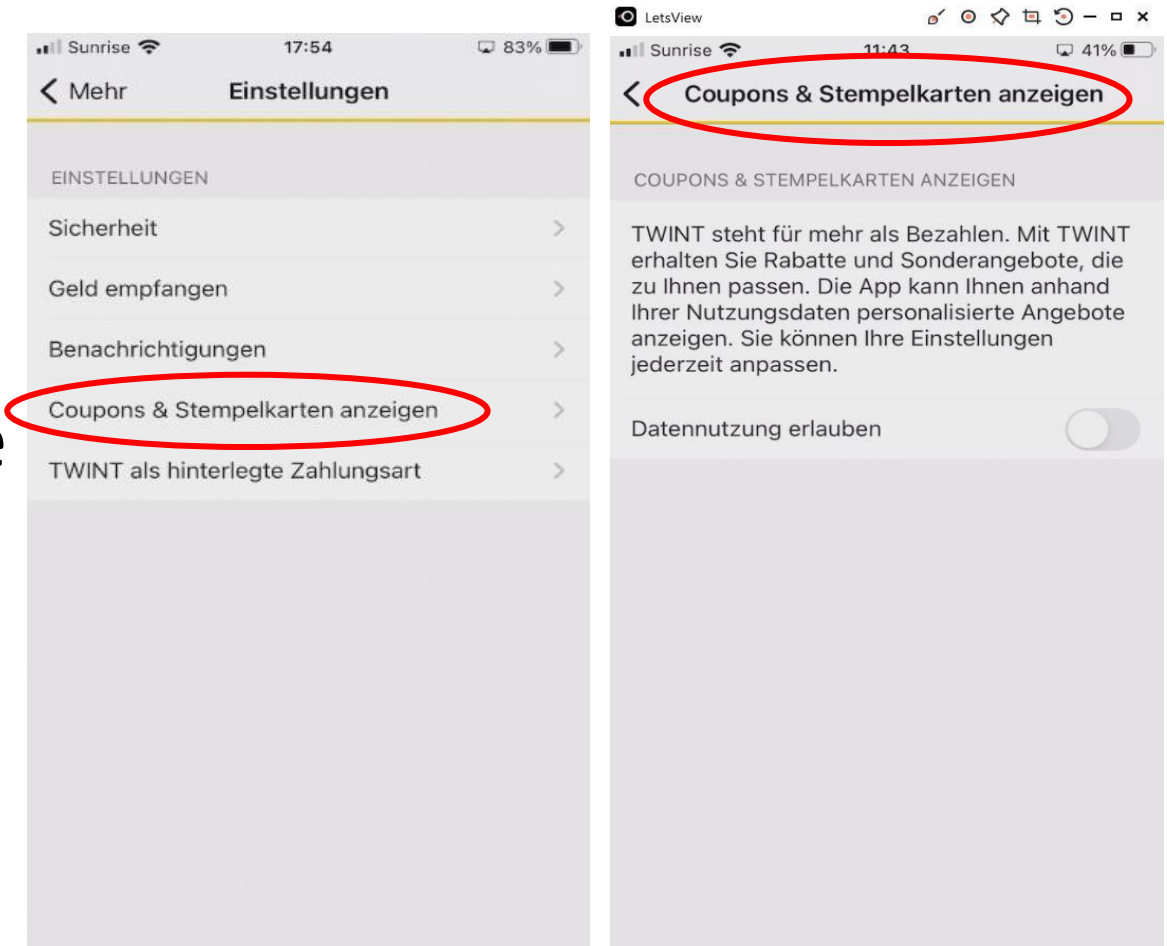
Sunrise 17:54 83%

Mehr Einstellungen

EINSTELLUNGEN

Sicherheit

Geld empfangen

Benachrichtigungen

Coupons & Stempelkarten anzeigen

TWINT als hinterlegte Zahlungsart

LetsView

Sunrise 11:43 41%

Coupons & Stempelkarten anzeigen

COUPONS & STEMPELKARTEN ANZEIGEN

TWINT steht für mehr als Bezahlen. Mit TWINT erhalten Sie Rabatte und Sonderangebote, die zu Ihnen passen. Die App kann Ihnen anhand Ihrer Nutzungsdaten personalisierte Angebote anzeigen. Sie können Ihre Einstellungen jederzeit anpassen.

Datennutzung erlauben